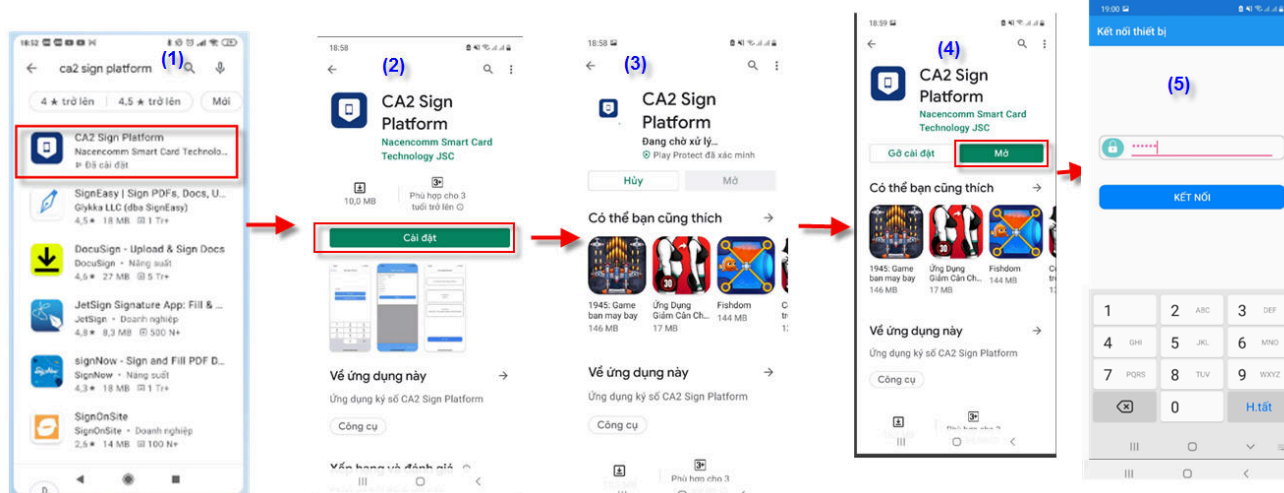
18:52

ca2 sign platform (1)

4 ★ trở lên | 4,5 ★ trở lên | Mới

CA2 Sign Platform
Nacencomm Smart Card Technolo...
Đã cài đặt

SignEasy | Sign PDFs, Docs, U...
Glykka LLC (dba SignEasy)
4,5 ★ 18 MB 1 Tr+

DocuSign - Upload & Sign Docs
DocuSign • Năng suất
4,6 ★ 27 MB 5 Tr+

JetSign Signature App: Fill & ...
JetSign • Doanh nghiệp
4,8 ★ 8,3 MB 500 N+

signNow - Sign and Fill PDF D...
signNow • Năng suất
4,3 ★ 18 MB 1 Tr+

SignOnSite
SignOnSite • Doanh nghiệp
2,6 ★ 14 MB 100 N+

18:58 (2)

CA2 Sign Platform
Nacencomm Smart Card Technology JSC

10,0 MB
Phù hợp cho 3 tuổi trở lên

Cài đặt

Về ứng dụng này
Ứng dụng ký số CA2 Sign Platform

Công cụ

Xếp hạng và đánh giá

18:58 (3)

CA2 Sign Platform
Đang chờ xử lý...
Play Protect đã xác minh

Hủy | Mở

Có thể bạn cũng thích

1945: Game ban may bay
146 MB
Ứng Dụng Giảm Cân Ch...
17 MB
Fishdom
144 MB

Về ứng dụng này
Ứng dụng ký số CA2 Sign Platform

Công cụ

Phù hợp cho 3

18:39 (4)

CA2 Sign Platform
Nacencomm Smart Card Technology JSC

Gỡ cài đặt | Mở

Có thể bạn cũng thích

1945: Game ban may bay
146 MB
Ứng Dụng Giảm Cân Ch...
17 MB
Fishdom
144 MB

Về ứng dụng này
Ứng dụng ký số CA2 Sign Platform

Công cụ

19:00

Kết nối thiết bị

(5)

••••••

KẾT NỐI

1
2 ABC
3 DEF
4 GHI
5 JKL
6 MNO
7 PQRS
8 TUV
9 WXYZ
0
H.tất